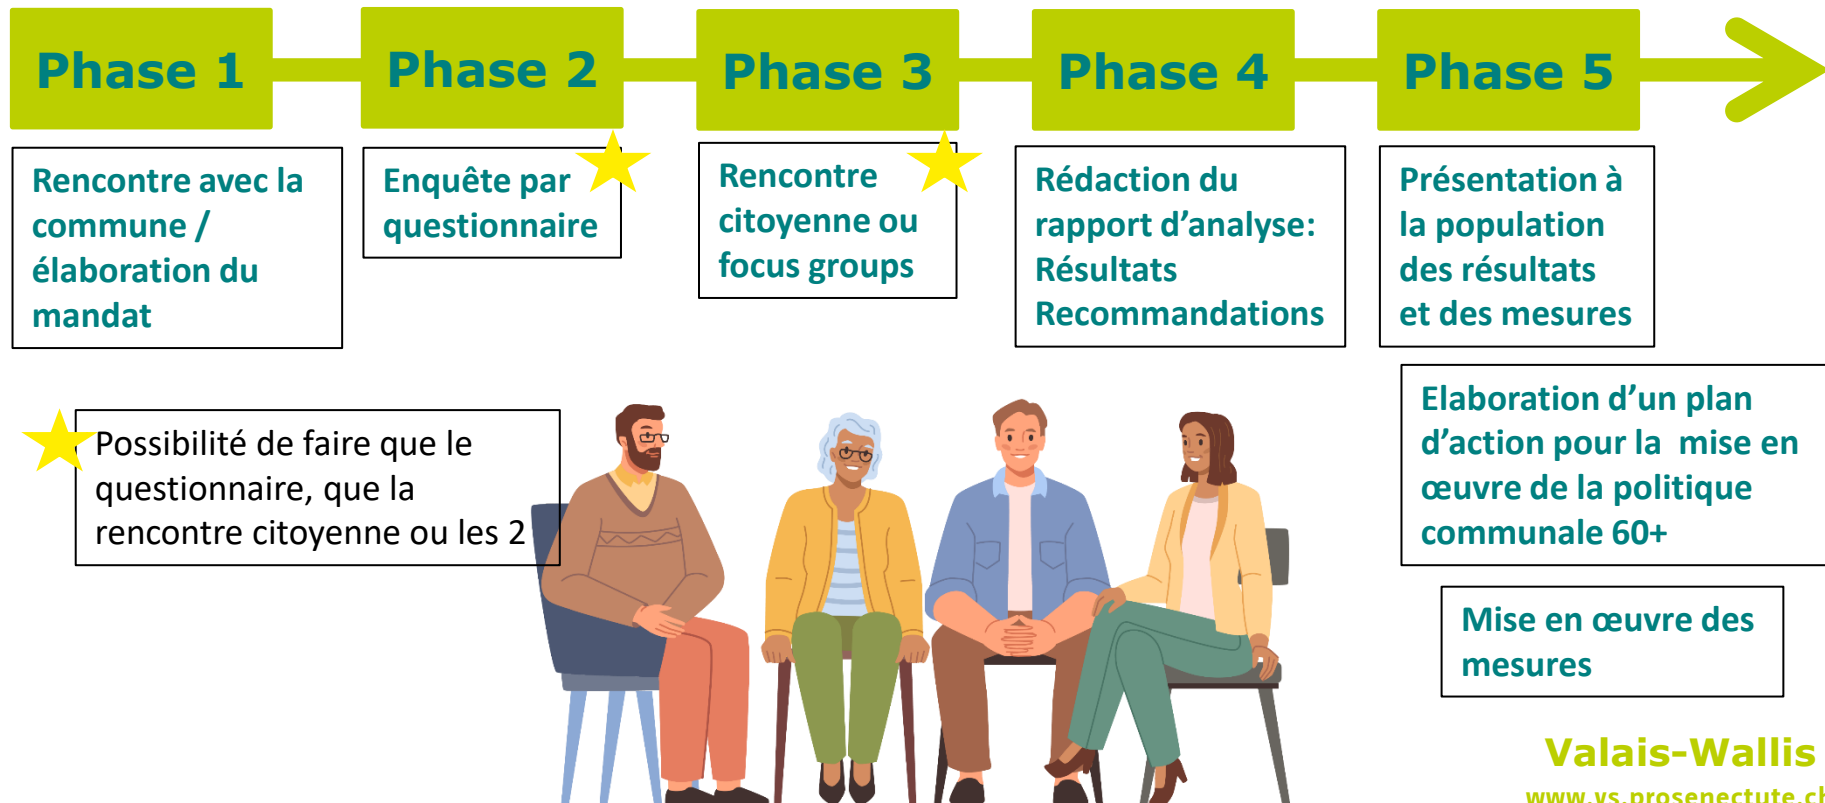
Phase 1

Phase 2

Phase 3

Phase 4

Phase 5

Rencontre avec la commune / élaboration du mandat

Enquête par questionnaire

Rencontre citoyenne ou focus groups

Rédaction du rapport d'analyse: Résultats Recommandations

Présentation à la population des résultats et des mesures

Possibilité de faire que le questionnaire, que la rencontre citoyenne ou les 2

Elaboration d'un plan d'action pour la mise en œuvre de la politique communale 60+

Mise en œuvre des mesures

Valais-Wallis

www.vs.prosenectute.c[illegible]